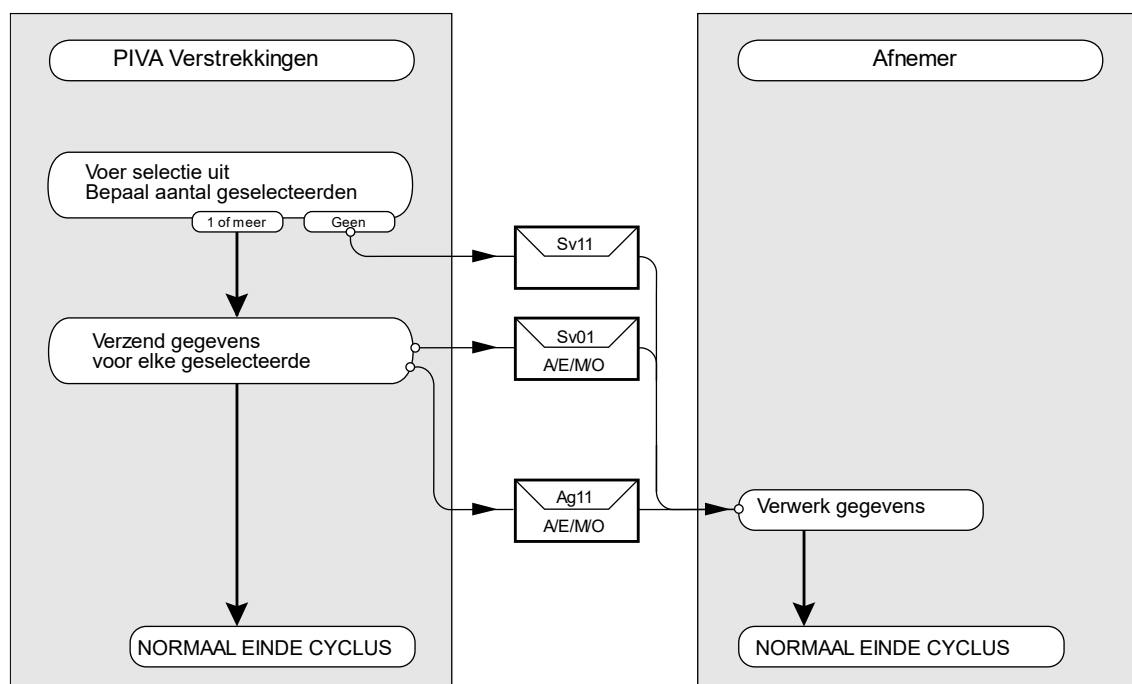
PIVA Verstrekkingen

Afnemer

Voer selectie uit
Bepaal aantal geselecteerden

1 of meer

Geen

Sv11

Verzend gegevens
voor elke geselecteerde

Sv01
A/E/M/O

Ag11
A/E/M/O

Verwerk gegevens

NORMAAL EINDE CYCLUS

NORMAAL EINDE CYCLUS